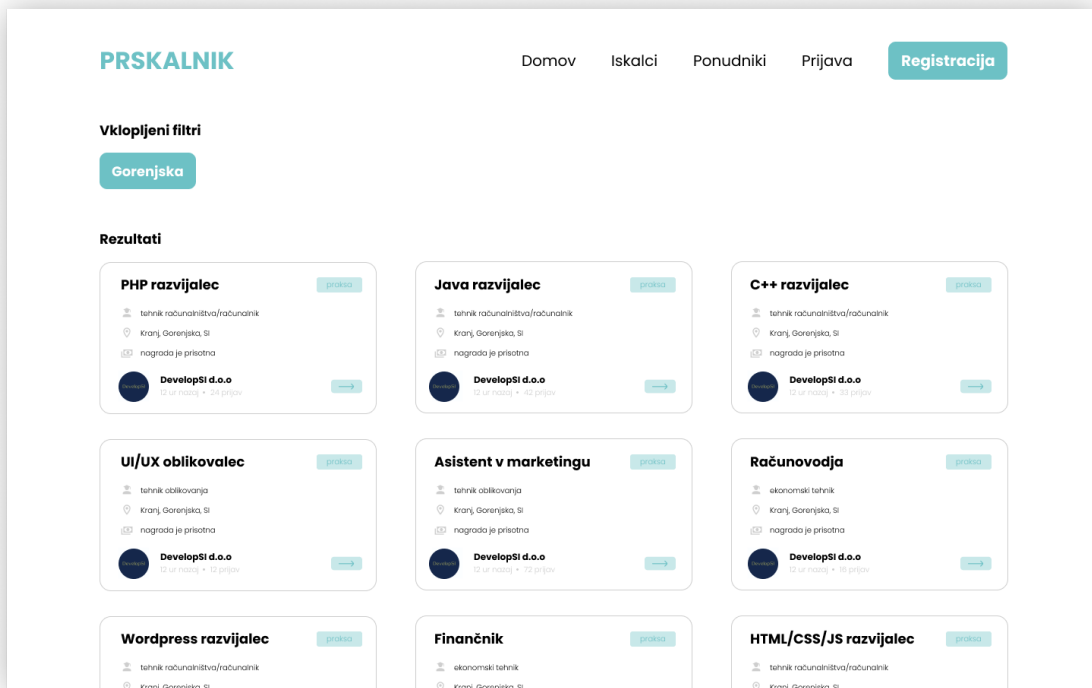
PRSKALNIK

Domov Iskalci Ponudniki Prijava Registracija

Vklopljeni filtri

Gorenjska

Rezultati

PHP razvijalec
praksa
tehnik računalništva/računalnik
Kranj, Gorenjska, SI
nagrada je prisotna
DevelopSI
DevelopSI d.o.o
12 ur nazaj • 24 prijav

Java razvijalec
praksa
tehnik računalništva/računalnik
Kranj, Gorenjska, SI
nagrada je prisotna
DevelopSI
DevelopSI d.o.o
12 ur nazaj • 42 prijav

C++ razvijalec
praksa
tehnik računalništva/računalnik
Kranj, Gorenjska, SI
nagrada je prisotna
DevelopSI
DevelopSI d.o.o
12 ur nazaj • 33 prijav

UI/UX oblikovalec
praksa
tehnik oblikovanja
Kranj, Gorenjska, SI
nagrada je prisotna
DevelopSI
DevelopSI d.o.o
12 ur nazaj • 12 prijav

Asistent v marketingu
praksa
tehnik oblikovanja
Kranj, Gorenjska, SI
nagrada je prisotna
DevelopSI
DevelopSI d.o.o
12 ur nazaj • 72 prijav

Računovodja
praksa
ekonomski tehnik
Kranj, Gorenjska, SI
nagrada je prisotna
DevelopSI
DevelopSI d.o.o
12 ur nazaj • 18 prijav

Wordpress razvijalec
praksa
tehnik računalništva/računalnik
Kranj, Gorenjska, SI

Finančnik
praksa
ekonomski tehnik
Kranj, Gorenjska, SI

HTML/CSS/JS razvijalec
praksa
tehnik računalništva/računalnik
Kranj, Gorenjska, SI